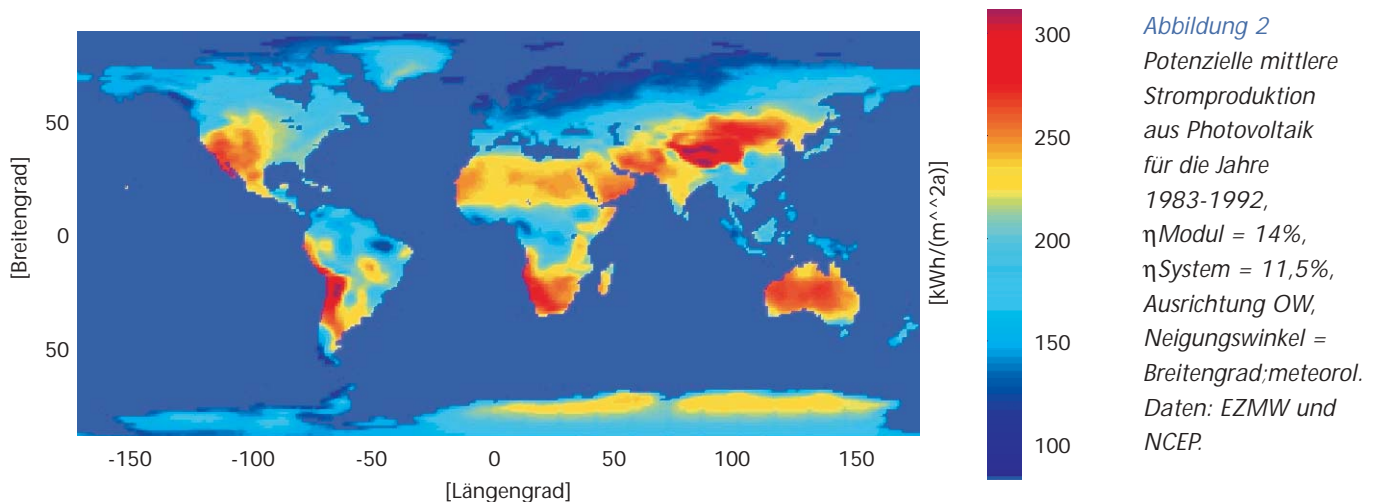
50

0

50

[Breitengrad]

-150 -100 -50 0 50 100 150

[Längengrad]

300

250

200

150

100

[kWh/(m^^2a)]

*Abbildung 2*
*Potenzielle mittlere Stromproduktion aus Photovoltaik für die Jahre 1983-1992, ηModul = 14%, ηSystem = 11,5%, Ausrichtung OW, Neigungswinkel = Breitengrad;meteorol. Daten: EZMW und NCEP.*